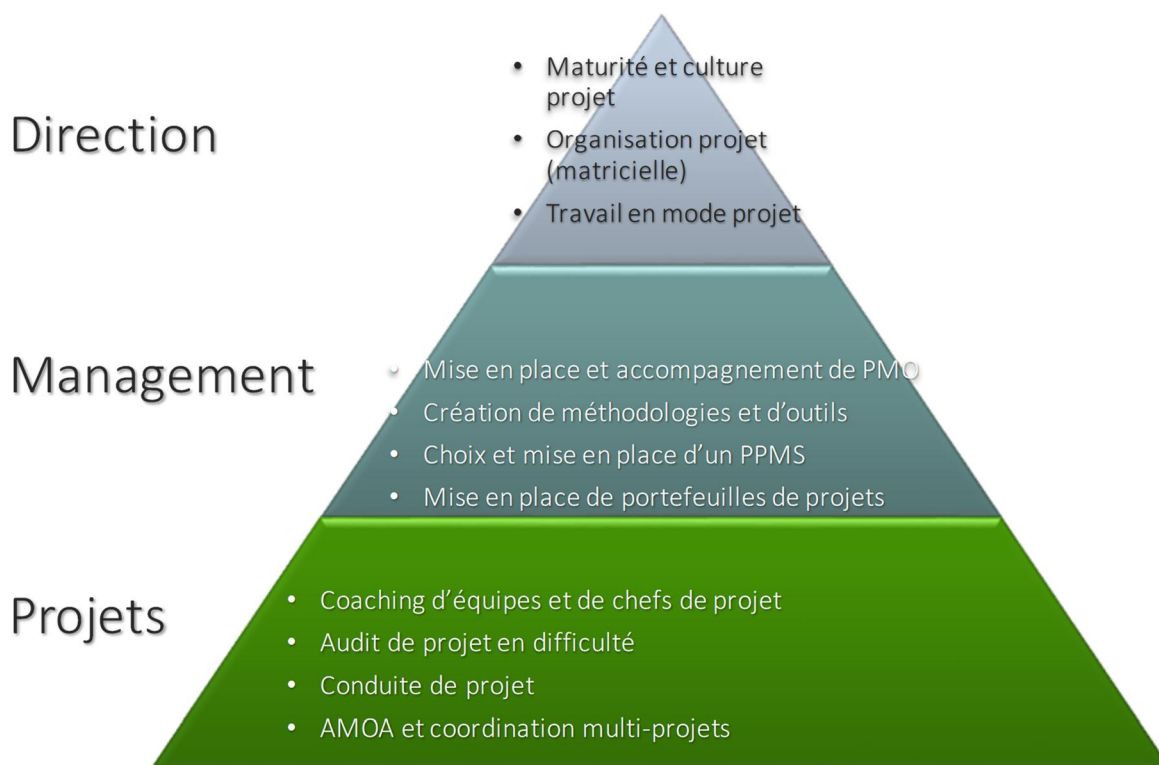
Direction

- Maturité et culture projet
- Organisation projet (matricielle)
- Travail en mode projet

Management

- Mise en place et accompagnement de PMO
- Création de méthodologies et d'outils
- Choix et mise en place d'un PPMS
- Mise en place de portefeuilles de projets

Projets

- Coaching d'équipes et de chefs de projet
- Audit de projet en difficulté
- Conduite de projet
- AMOA et coordination multi-projets